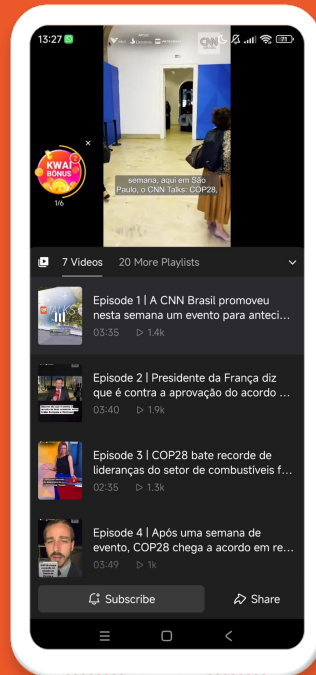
13:27

CNN

91

KWAI BÔNUS

1/6

semana, aqui em São Paulo, o CNN Talks: COP28,

7 Videos   20 More Playlists

Episode 1 | A CNN Brasil promoveu nesta semana um evento para antec...
03:35   1.4k

Episode 2 | Presidente da França diz que é contra a aprovação do acordo ...
03:40   1.9k

Episode 3 | COP28 bate recorde de lideranças do setor de combustíveis f...
02:35   1.3k

Episode 4 | Após uma semana de evento, COP28 chega a acordo em re...
03:49   1k

Subscribe

Share